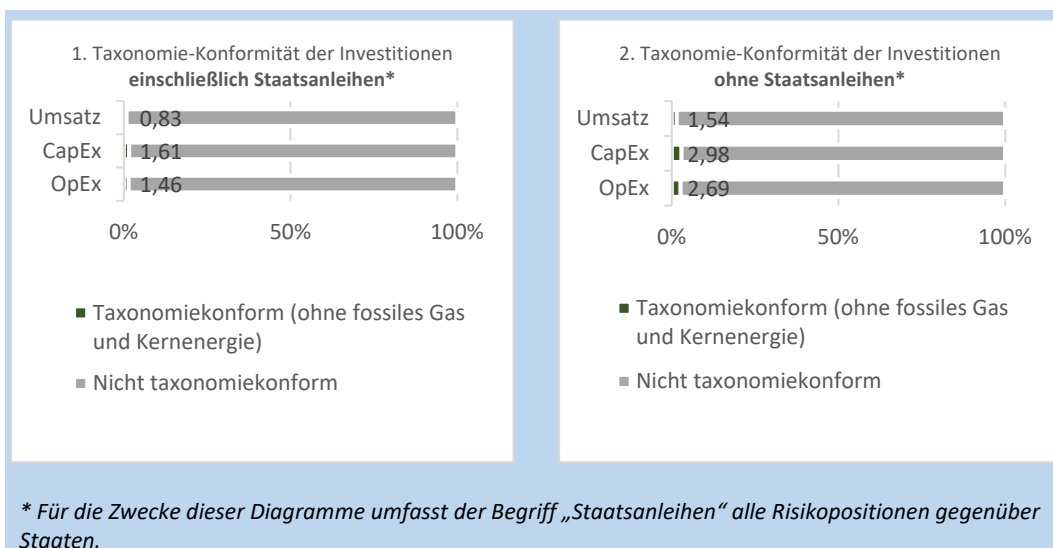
1. Taxonomie-Konformität der Investitionen **einschließlich Staatsanleihen***

Umsatz 0,83
CapEx 1,61
OpEx 1,46

0% 50% 100%

Taxonomiekonform (ohne fossiles Gas und Kernenergie)

Nicht taxonomiekonform

2. Taxonomie-Konformität der Investitionen **ohne Staatsanleihen***

Umsatz 1,54
CapEx 2,98
OpEx 2,69

0% 50% 100%

Taxonomiekonform (ohne fossiles Gas und Kernenergie)

Nicht taxonomiekonform

* Für die Zwecke dieser Diagramme umfasst der Begriff „Staatsanleihen“ alle Risikopositionen gegenüber Staaten.